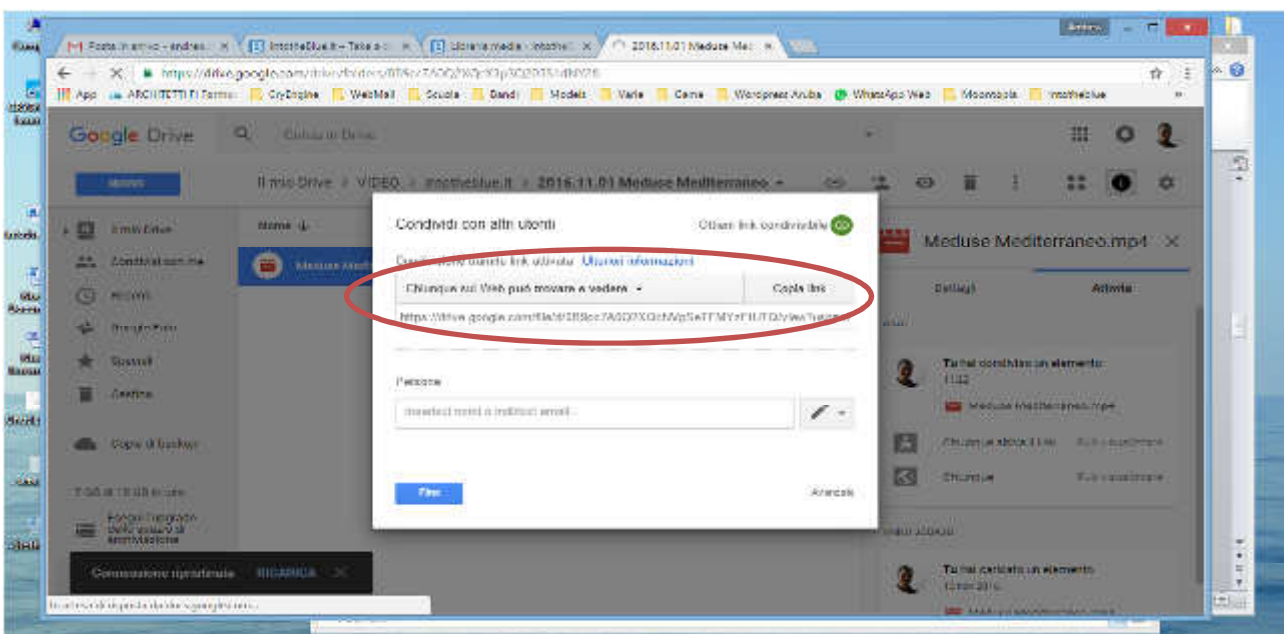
Posta in arrivo - andrea ×
Intotheblue.it – Take a c ×
Libreria media · Intotheb ×
2016.11.01 Meduse Med ×

https://drive.google.com/drive/folders/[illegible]

App ARCHITETTI Firenze CryEngine WebMail Scuola Bandi Models Varie Carne Wordpress Aruba WhatsApp Web Moorebola intotheblue

Google Drive
Cerca in Drive

NUOVO
Il mio Drive > VIDEO > intotheblue.it > 2016.11.01 Meduse Mediterraneo

Il mio Drive
Condivisi con me
Recenti
Google Foto
Speciali
Cestino
Copia di backup
7 GB di 15 GB in uso
Esegui l'upgrade dello spazio di archiviazione

Nome
Meduse Medi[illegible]

Condividi con altri utenti
Ottieni link condivisibile
Condivisione tramite link attivata Ulteriori informazioni
Chiunque sul Web può trovare e vedere
Copia link
https://drive.google.com/file/d/0B8cc7A0O2XOcMVpSeTTMYzFIUTQ/view?usp=
Persone
Inserisci nomi o indirizzi email...
Fine
Avanzate

Meduse Mediterraneo.mp4
Dettagli
Attività
Tu hai condiviso un elemento
11:42
Meduse Mediterraneo.mp4
Chiunque abbia il link Può visualizzare
Chiunque Può visualizzare
Tu hai caricato un elemento
12 nov 2016

Connessione ripristinata RICARICA
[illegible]